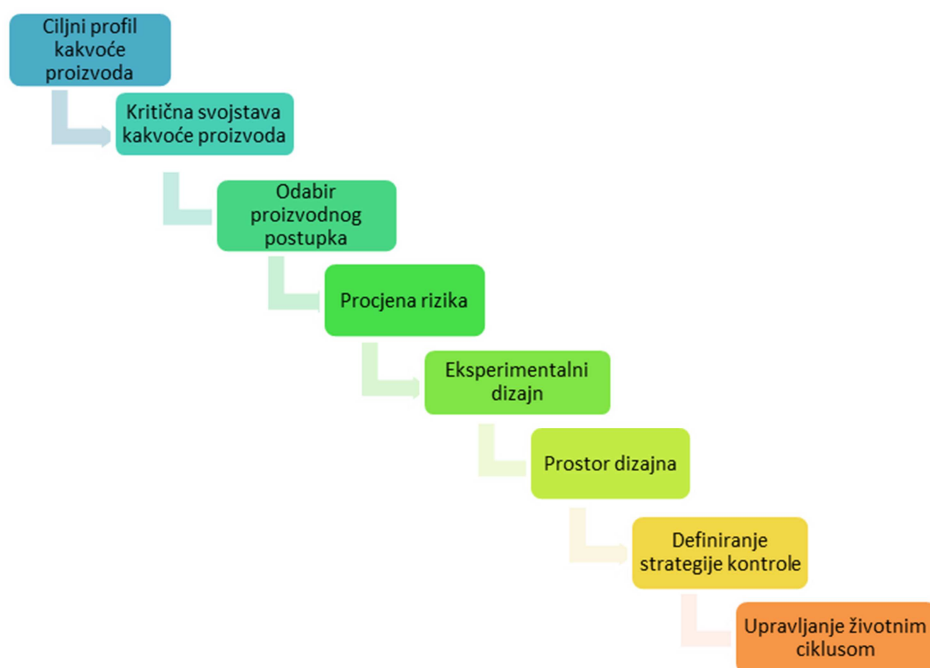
Ciljni profil kakvoće proizvoda

Kritična svojstava kakvoće proizvoda

Odabir proizvodnog postupka

Procjena rizika

Eksperimentalni dizajn

Prostor dizajna

Definiranje strategije kontrole

Upravljanje životnim ciklusom